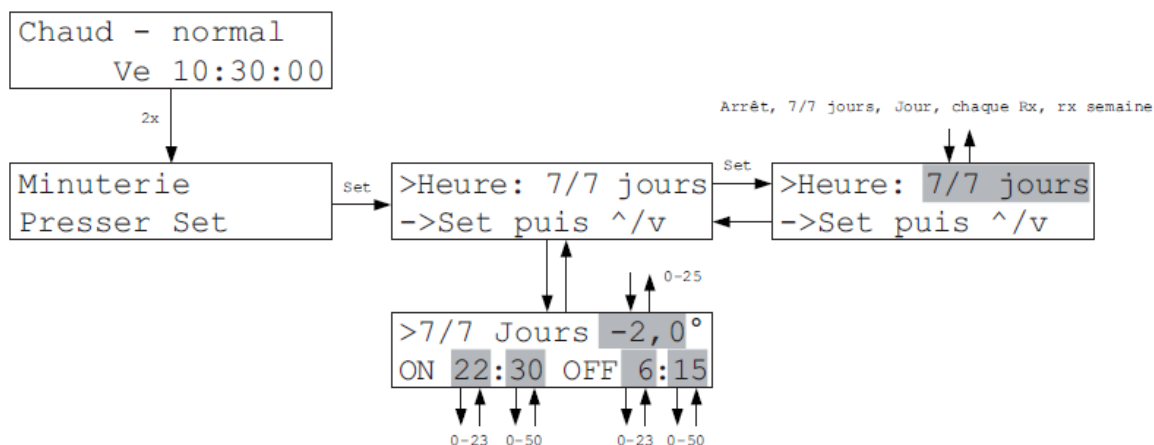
Chaud - normal
Ve 10:30:00

2x

Minuterie
Presser Set

Set

>Heure: 7/7 jours
->Set puis ^/v

Set

Arrêt, 7/7 jours, Jour, chaque Rx, rx semaine

>Heure: 7/7 jours
->Set puis ^/v

0-25

>7/7 Jours -2,0°
ON 22:30 OFF 6:15

0-23 0-50 0-23 0-50